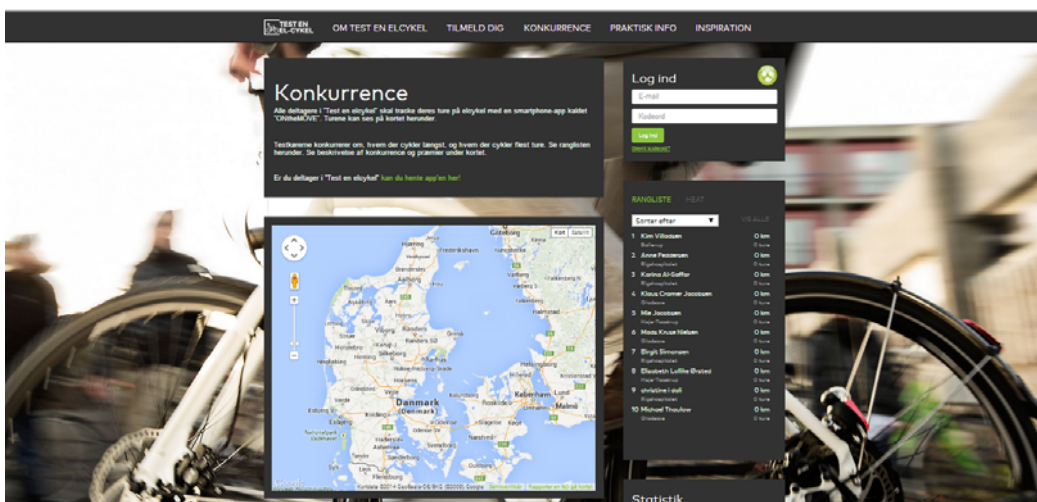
TEST EN EL-CYKEL   OM TEST EN ELCYKEL   TILMELD DIG   KONKURRENCE   PRAKTISK INFO   INSPIRATION

Konkurrence

Alle deltagere i "Test en elcykel" skal tracke deres ture på elcykel med en smartphone-app kaldet "ONtheMOVE". Turene kan ses på kortet herunder.

Testkørerne konkurrerer om, hvem der cykler længst, og hvem der cykler flest ture. Se ranglisten herunder. Se beskrivelse af konkurrence og præmier under kortet.

Er du deltager i "Test en elcykel" kan du hente app'en her!

Kort   Satellit

Danmark

Göteborg

Frederikshavn

København

Malmö

Google

Log ind

E-mail

Kodeord

Log ind

Glemt kodeord?

RANGLISTE   HEAT

Sorter efter

VIS ALLE

1 Kim Villadsen 0 km
2 Anne Pedersen 0 km
3 Karina Al-Saffar 0 km
4 Klaus Cramer Jacobsen 0 km
5 Mie Jacobsen 0 km
6 Mads Kruse Nielsen 0 km
7 Birgit Simonsen 0 km
8 Elisabeth Loftlie Ørsted 0 km
9 christine l dall 0 km
10 Michael Thoulow 0 km

Statistik